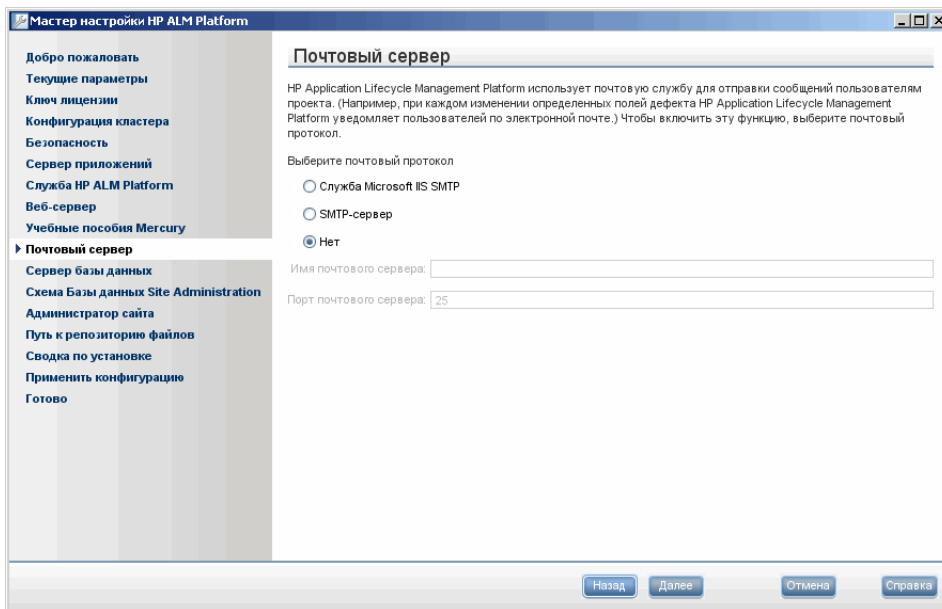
Мастер настройки HP ALM Platform

Добро пожаловать
Текущие параметры
Ключ лицензии
Конфигурация кластера
Безопасность
Сервер приложений
Служба HP ALM Platform
Веб-сервер
Учебные пособия Mercury
Почтовый сервер
Сервер базы данных
Схема Базы данных Site Administration
Администратор сайта
Путь к репозиторию файлов
Сводка по установке
Применить конфигурацию
Готово

Почтовый сервер

HP Application Lifecycle Management Platform использует почтовую службу для отправки сообщений пользователям проекта. (Например, при каждом изменении определенных полей дефекта HP Application Lifecycle Management Platform уведомляет пользователей по электронной почте.) Чтобы включить эту функцию, выберите почтовый протокол.

Выберите почтовый протокол

Служба Microsoft IIS SMTP

SMTP-сервер

Нет

Имя почтового сервера:

Порт почтового сервера: 25

Назад Далее Отмена Справка